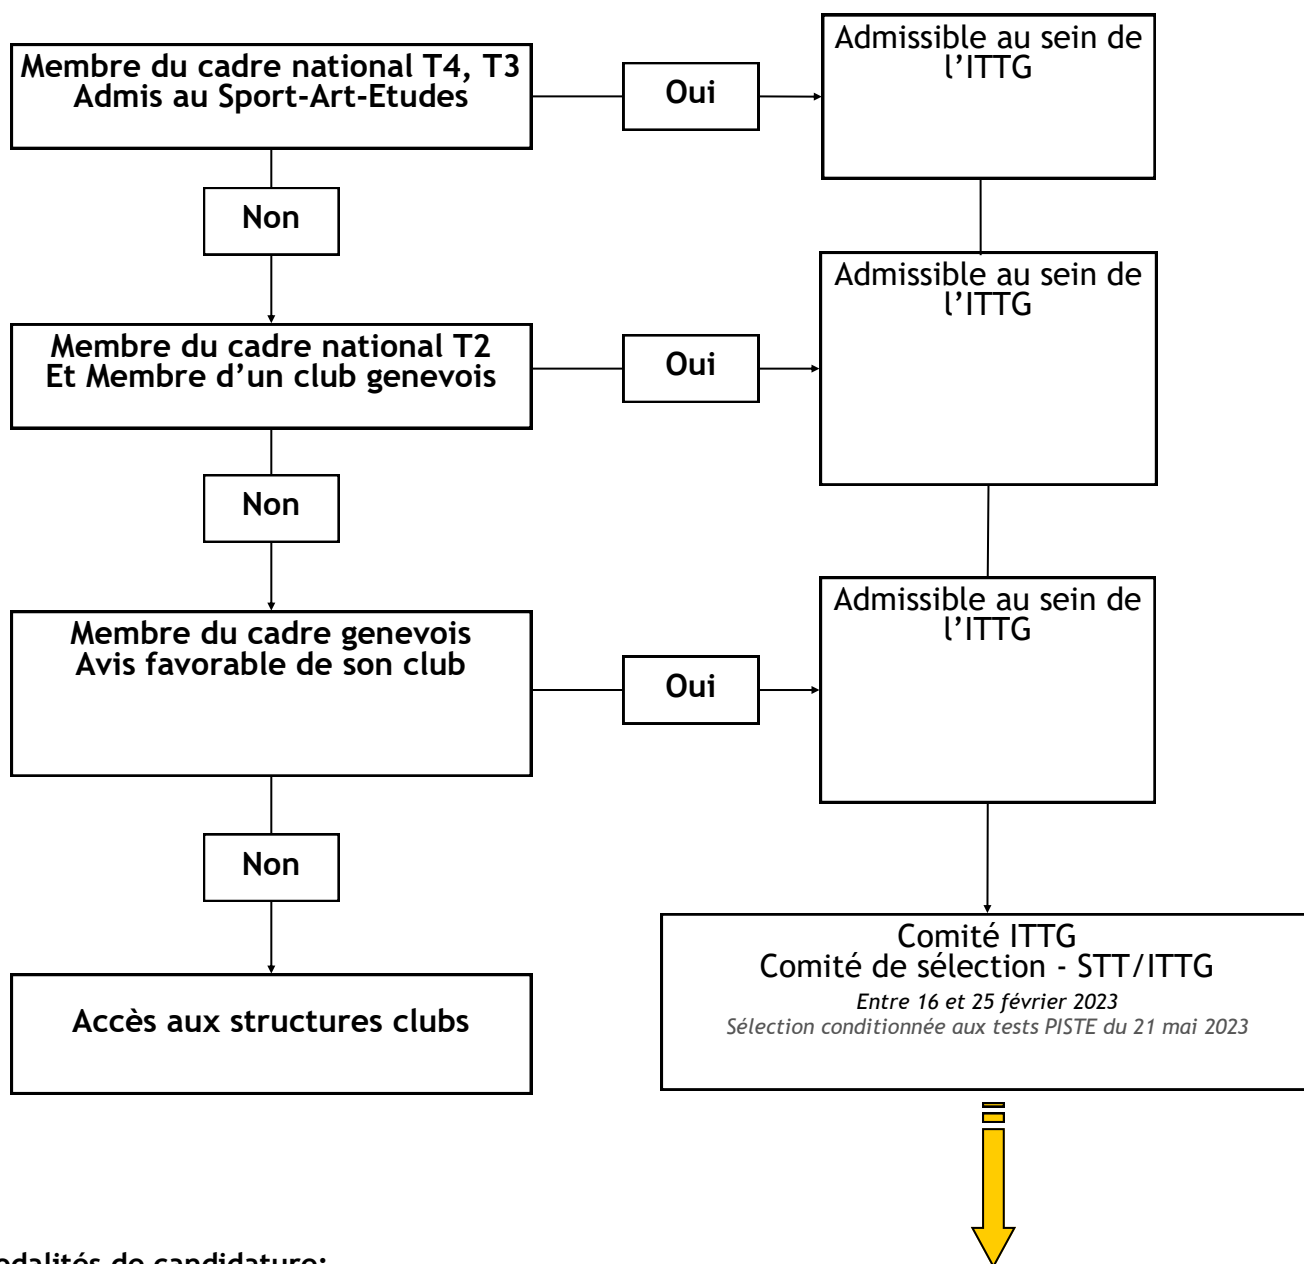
Membre du cadre national T4, T3
Admis au Sport-Art-Etudes

Oui

Admissible au sein de l'ITTG

Non

Membre du cadre national T2
Et Membre d'un club genevois

Oui

Admissible au sein de l'ITTG

Non

Membre du cadre genevois
Avis favorable de son club

Oui

Admissible au sein de l'ITTG

Non

Accès aux structures clubs

Comité ITTG
Comité de sélection - STT/ITTG
*Entre 16 et 25 février 2023*
*Sélection conditionnée aux tests PISTE du 21 mai 2023*

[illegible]odalités de candidature: